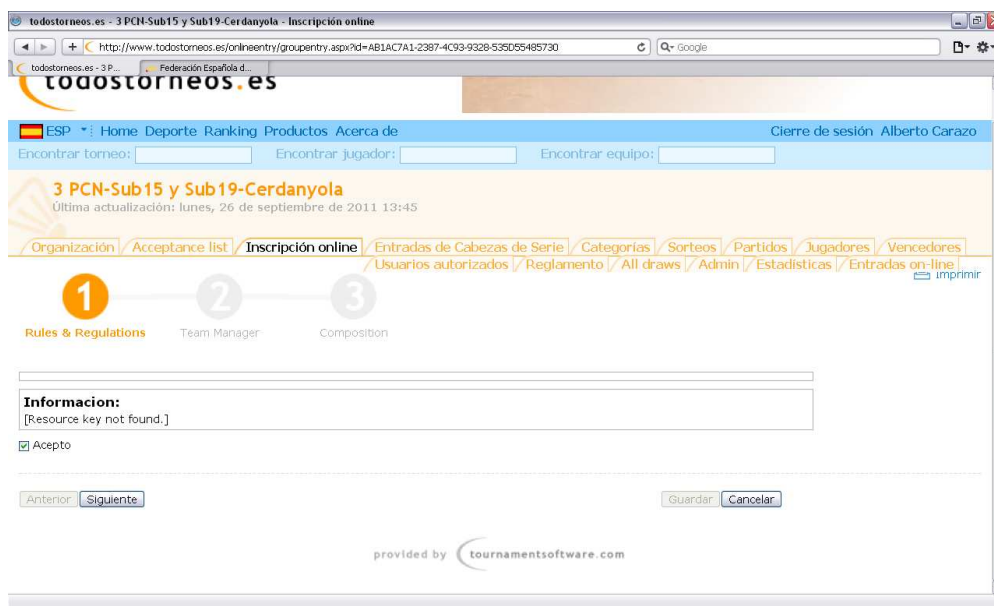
todostorneos.es - 3 PCN-Sub15 y Sub19-Cerdanyola - Inscripción online

http://www.todostorneos.es/onlineentry/groupentry.aspx?id=AB1AC7A1-2387-4C93-9328-535D55485730

Google

todostorneos.es - 3 P...

Federación Española d...

todostorneos.es

ESP Home Deporte Ranking Productos Acerca de

Cierre de sesión Alberto Carazo

Encontrar torneo:

Encontrar jugador:

Encontrar equipo:

3 PCN-Sub15 y Sub19-Cerdanyola

Última actualización: lunes, 26 de septiembre de 2011 13:45

Organización Acceptance list Inscripción online Entradas de Cabezas de Serie Categorías Sorteos Partidos Jugadores Vencedores Usuarios autorizados Reglamento All draws Admin Estadísticas Entradas on-line

imprimir

1 2 3

Rules & Regulations Team Manager Composition

Informacion:

[Resource key not found.]

Acepto

Anterior Siguiente

Guardar Cancelar

provided by tournamentsoftware.com